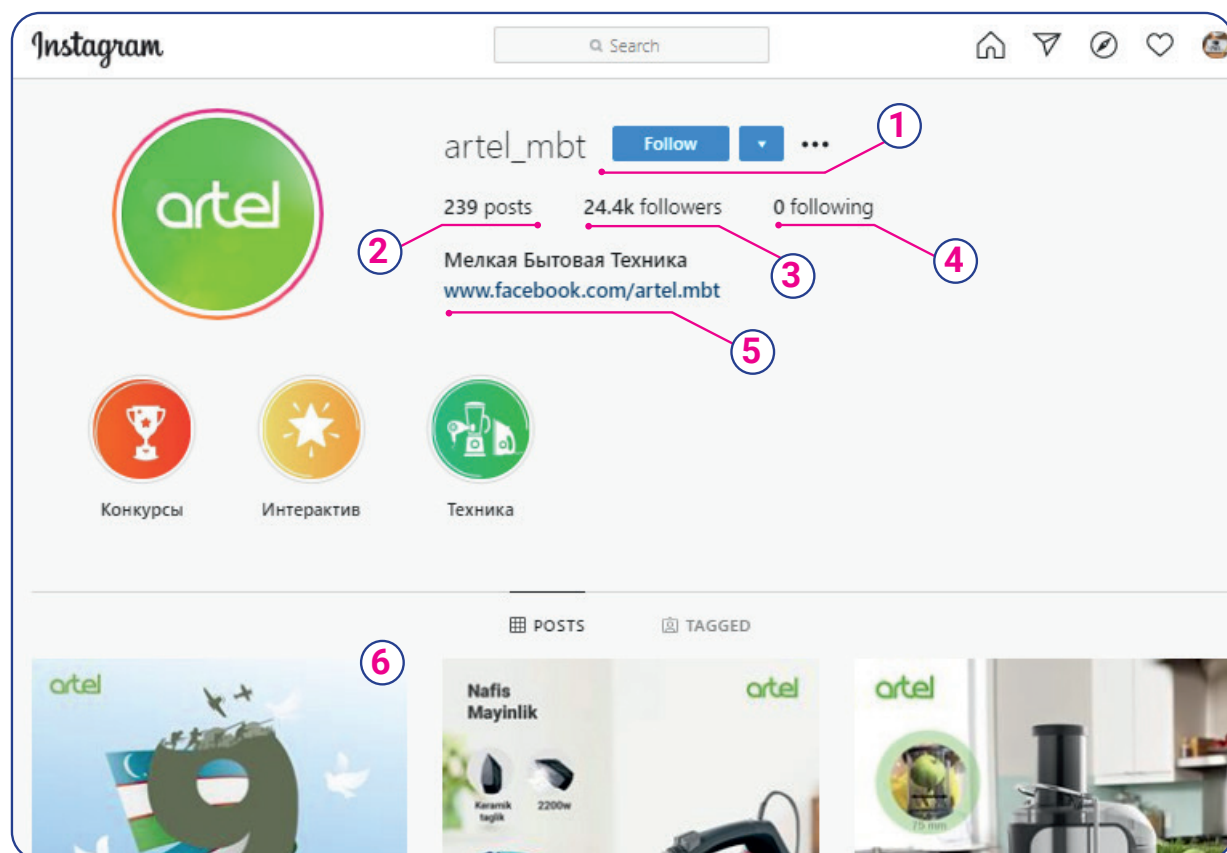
Instagram

Search

artel_mbt Follow ▾ •••

1

239 posts 24.4k followers 0 following

2 3 4

Мелкая Бытовая Техника
www.facebook.com/artel.mbt

5

artel

Конкурсы Интерактив Техника

POSTS TAGGED

6

artel

9

Nafis Mayinlik

artel

Keramik taglik

2200w

artel

75 mm